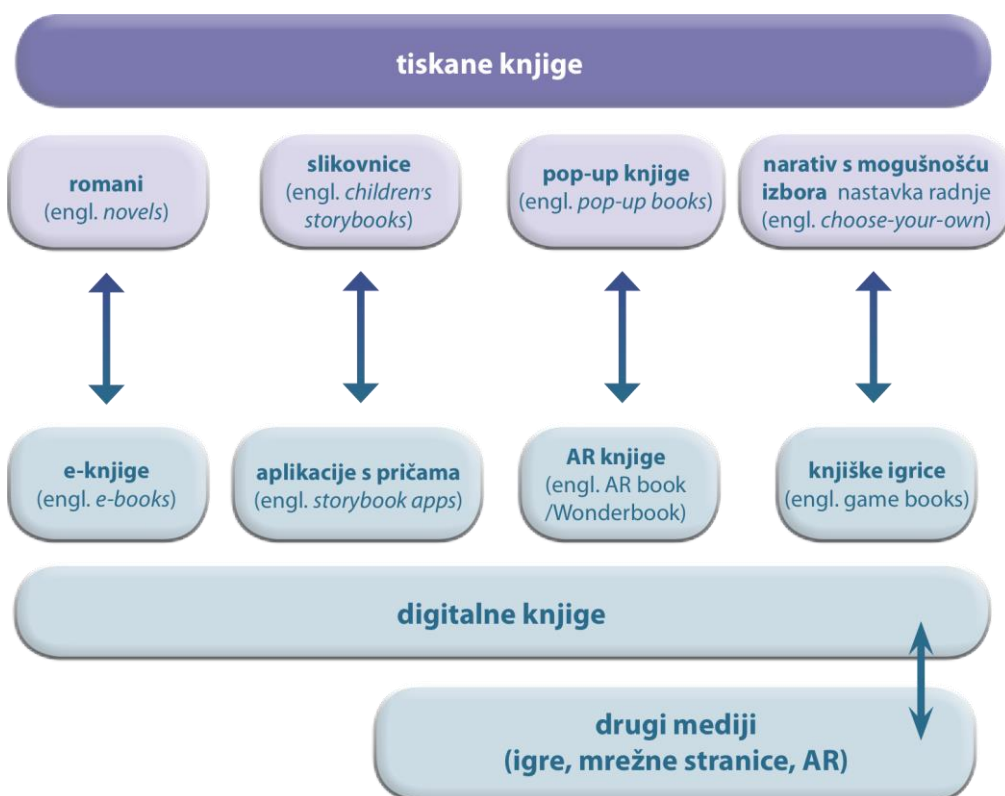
tiskane knjige

romani (engl. novels)

slikovnice (engl. children's storybooks)

pop-up knjige (engl. pop-up books)

narativ s mogušnošću izbora nastavka radnje (engl. choose-your-own)

e-knjige (engl. e-books)

aplikacije s pričama (engl. storybook apps)

AR knjige (engl. AR book /Wonderbook)

knjiške igrice (engl. game books)

digitalne knjige

drugi mediji (igre, mrežne stranice, AR)